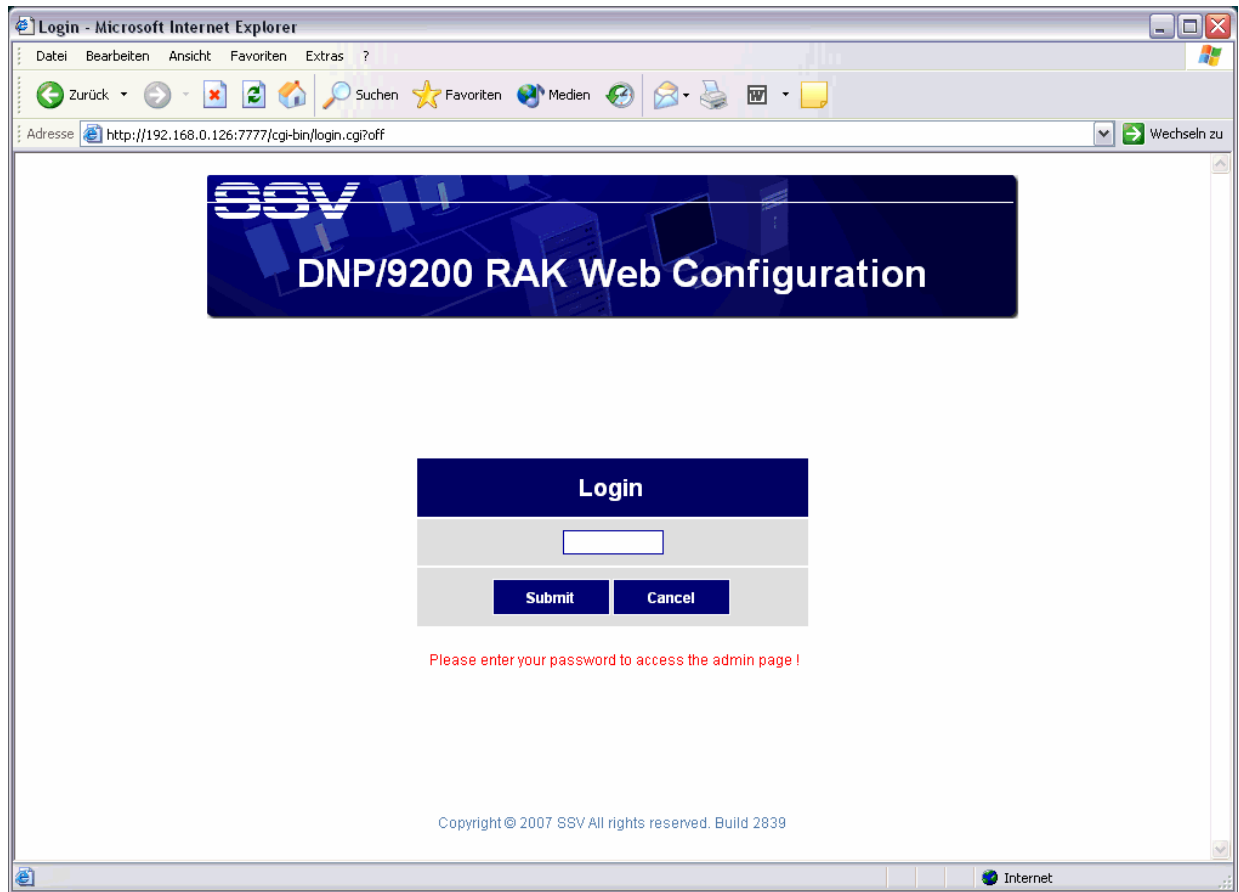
Login - Microsoft Internet Explorer

Datei Bearbeiten Ansicht Favoriten Extras ?

Zurück Suchen Favoriten Medien

Adresse http://192.168.0.126:7777/cgi-bin/login.cgi?off Wechseln zu

SSV

DNP/9200 RAK Web Configuration

Login

Submit Cancel

Please enter your password to access the admin page !

Copyright © 2007 SSV All rights reserved. Build 2839

Internet